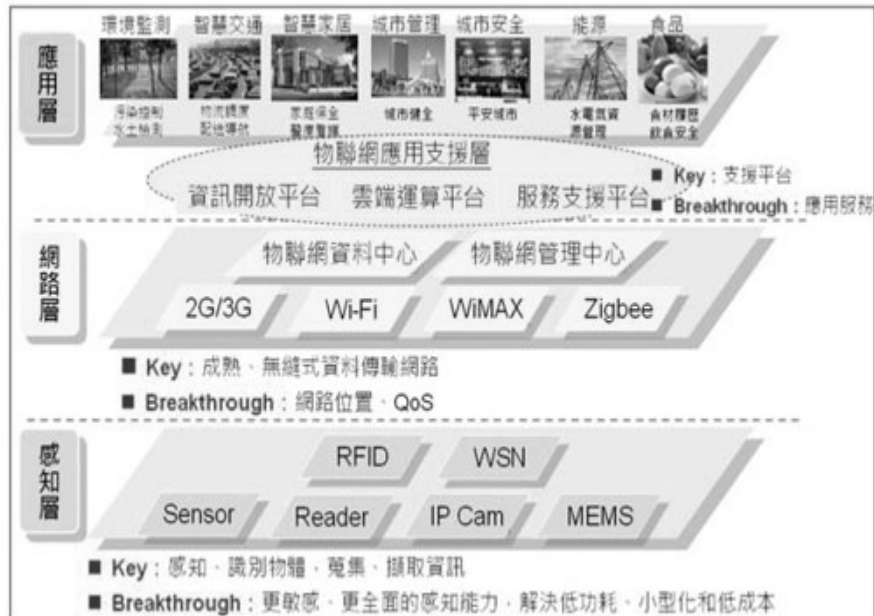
應用層

環境監測
污染控制
水土檢測

智慧交通
物流與車
配送導航

智慧家居
家庭保全
醫療監護

城市管理
城市健全

城市安全
平安城市

能源
水電氣資
源管理

食品
食材履歷
飲食安全

物聯網應用支援層
資訊開放平台　雲端運算平台　服務支援平台

■ Key：支援平台
■ Breakthrough：應用服務

網路層

物聯網資料中心　物聯網管理中心
2G/3G　Wi-Fi　WiMAX　Zigbee

■ Key：成熟、無縫式資料傳輸網路
■ Breakthrough：網路位置、QoS

感知層

RFID　WSN
Sensor　Reader　IP Cam　MEMS

■ Key：感知、識別物體、蒐集、擷取資訊
■ Breakthrough：更敏感、更全面的感知能力，解決低功耗、小型化和低成本